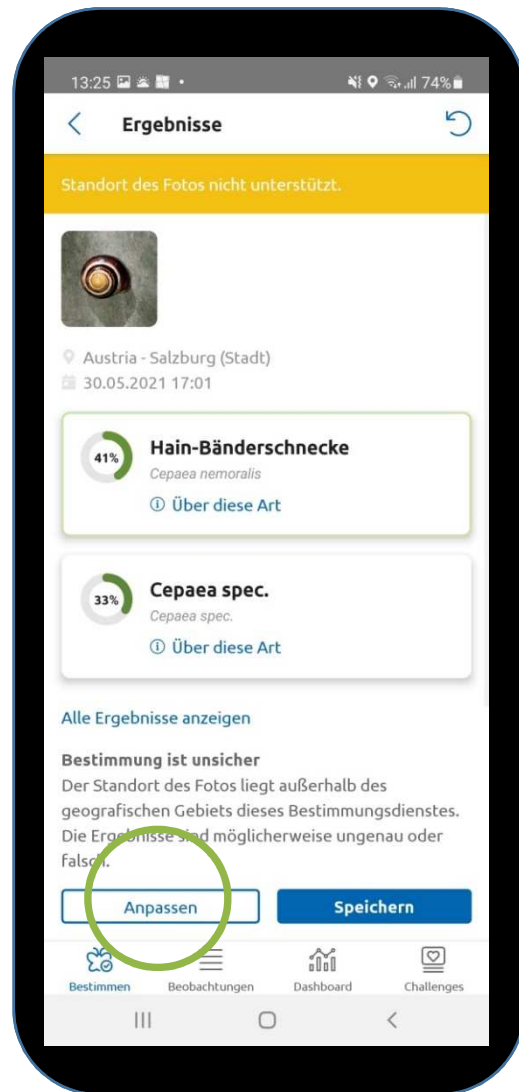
13:25 74%

Ergebnisse

Standort des Fotos nicht unterstützt.

Austria - Salzburg (Stadt)
30.05.2021 17:01

41% Hain-Bänderschnecke
Cepaea nemoralis
ⓘ Über diese Art

33% Cepaea spec.
Cepaea spec.
ⓘ Über diese Art

Alle Ergebnisse anzeigen

Bestimmung ist unsicher
Der Standort des Fotos liegt außerhalb des geografischen Gebiets dieses Bestimmungsdienstes. Die Ergebnisse sind möglicherweise ungenau oder falsch.

Anpassen
Speichern

Bestimmen
Beobachtungen
Dashboard
Challenges